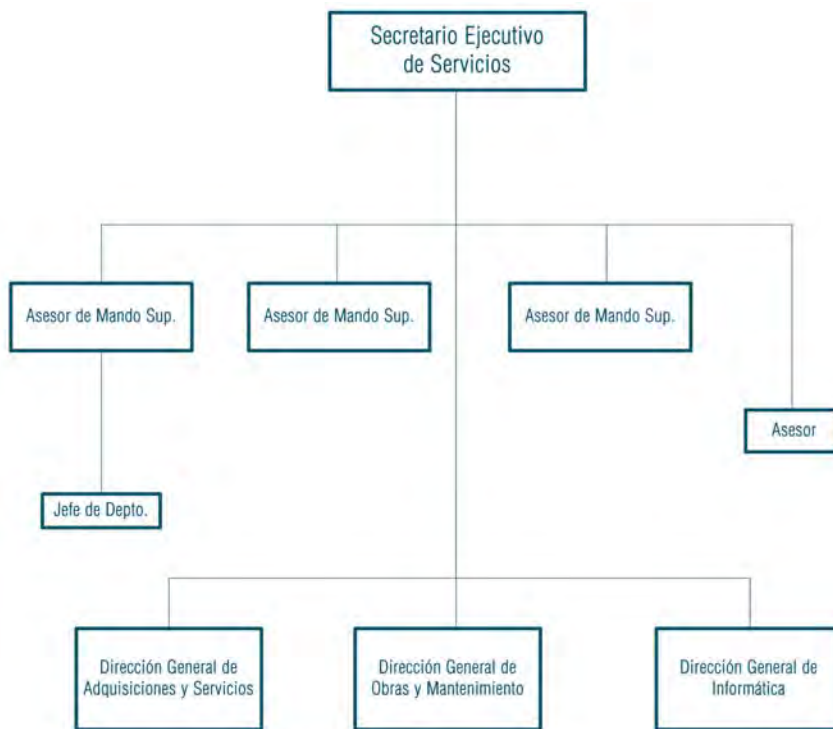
Secretario Ejecutivo de Servicios

Asesor de Mando Sup.

Asesor de Mando Sup.

Asesor de Mando Sup.

Asesor

Jefe de Depto.

Dirección General de Adquisiciones y Servicios

Dirección General de Obras y Mantenimiento

Dirección General de Informática